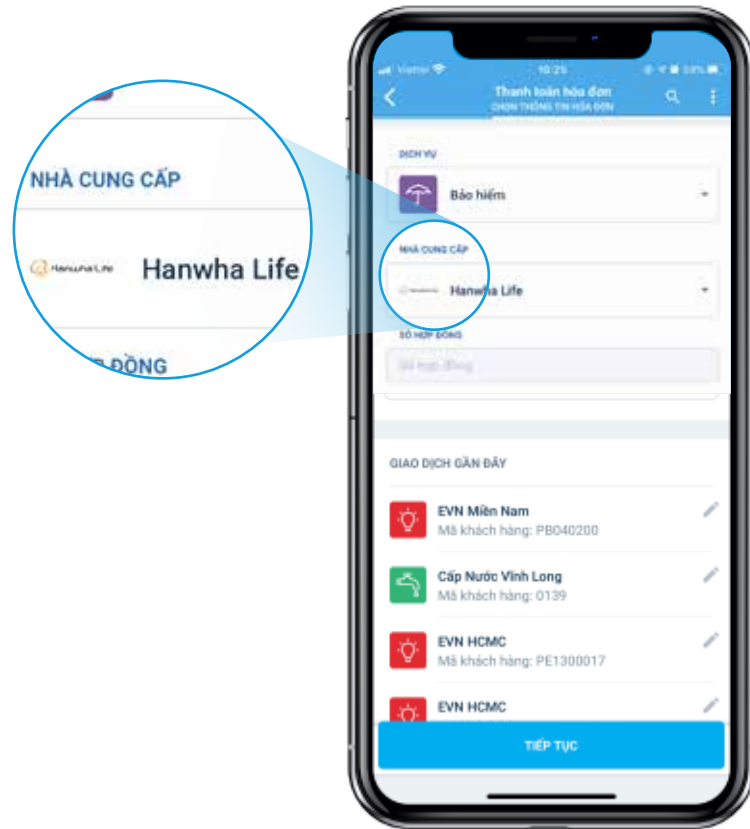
NHÀ CUNG CẤP

Hanwha Life Hanwha Life

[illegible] ĐỒNG

Viettel 10:25 59%

Thanh toán hóa đơn
CHỌN THÔNG TIN HÓA ĐƠN

DỊCH VỤ

Bảo hiểm

NHÀ CUNG CẤP

Hanwha Life

SỐ HỢP ĐỒNG

Số hợp đồng

GIAO DỊCH GẦN ĐÂY

EVN Miền Nam
Mã khách hàng: PB040200

Cấp Nước Vĩnh Long
Mã khách hàng: 0139

EVN HCMC
Mã khách hàng: PE1300017

EVN HCMC

TIẾP TỤC